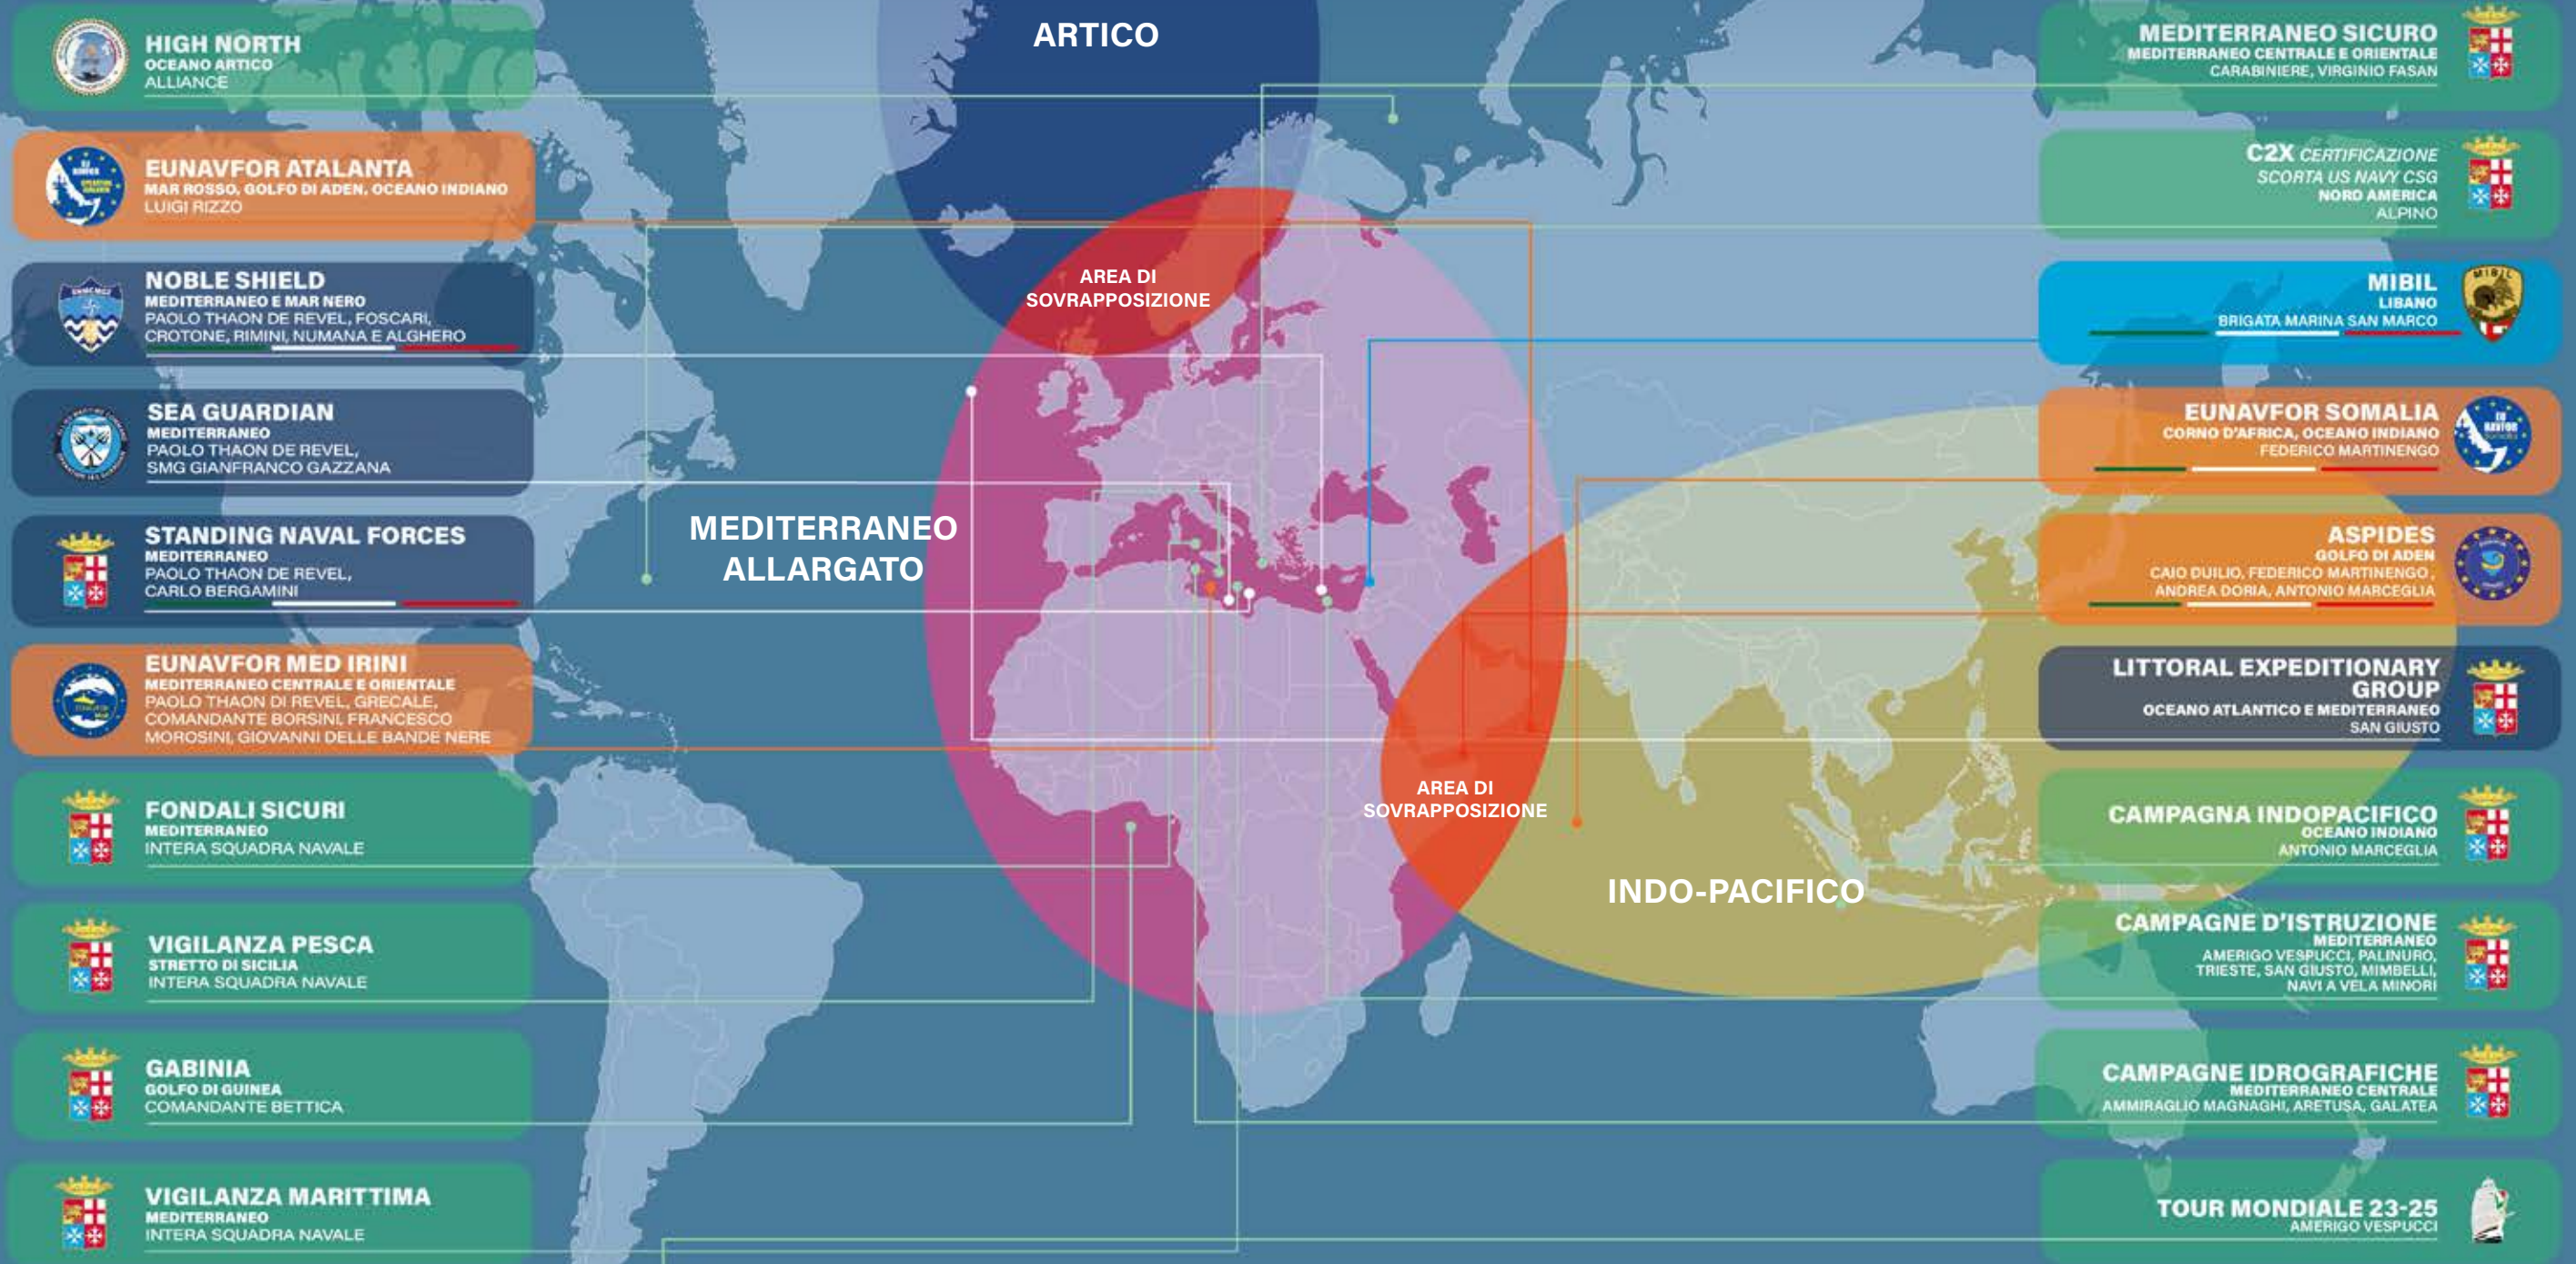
HIGH NORTH
OCEANO ARTICO
ALLIANCE

EUNAVFOR ATALANTA
MAR ROSSO, GOLFO DI ADEN, OCEANO INDIANO
LUIGI RIZZO

NOBLE SHIELD
MEDITERRANEO E MAR NERO
PAOLO THAON DE REVEL, FOSCARI, CROTONE, RIMINI, NUMANA E ALGHERO

SEA GUARDIAN
MEDITERRANEO
PAOLO THAON DE REVEL, SMG GIANFRANCO GAZZANA

STANDING NAVAL FORCES
MEDITERRANEO
PAOLO THAON DE REVEL, CARLO BERGAMINI

EUNAVFOR MED IRINI
MEDITERRANEO CENTRALE E ORIENTALE
PAOLO THAON DI REVEL, GRECALE, COMANDANTE BORSINI, FRANCESCO MOROSINI, GIOVANNI DELLE BANDE NERE

FONDALI SICURI
MEDITERRANEO
INTERA SQUADRA NAVALE

VIGILANZA PESCA
STRETTO DI SICILIA
INTERA SQUADRA NAVALE

GABINIA
GOLFO DI GUINEA
COMANDANTE BETTICA

VIGILANZA MARITTIMA
MEDITERRANEO
INTERA SQUADRA NAVALE

ARTICO

AREA DI SOVRAPPOSIZIONE

MEDITERRANEO ALLARGATO

AREA DI SOVRAPPOSIZIONE

INDO-PACIFICO

MEDITERRANEO SICURO
MEDITERRANEO CENTRALE E ORIENTALE
CARABINIERE, VIRGINIO FASAN

C2X CERTIFICAZIONE
SCORTA US NAVY CSG
NORD AMERICA
ALPINO

MIBIL
LIBANO
BRIGATA MARINA SAN MARCO

EUNAVFOR SOMALIA
CORNO D'AFRICA, OCEANO INDIANO
FEDERICO MARTINENGO

ASPIDES
GOLFO DI ADEN
CAIO DUILIO, FEDERICO MARTINENGO, ANDREA DORIA, ANTONIO MARCEGLIA

LITTORAL EXPEDITIONARY GROUP
OCEANO ATLANTICO E MEDITERRANEO
SAN GIUSTO

CAMPAGNA INDOPACIFICO
OCEANO INDIANO
ANTONIO MARCEGLIA

CAMPAGNE D'ISTRUZIONE
MEDITERRANEO
AMERIGO VESPUCCI, PALINURO, TRIESTE, SAN GIUSTO, MIMBELLI, NAVI A VELA MINORI

CAMPAGNE IDROGRAFICHE
MEDITERRANEO CENTRALE
AMMIRAGLIO MAGNAGHI, ARETUSA, GALATEA

TOUR MONDIALE 23-25
AMERIGO VESPUCCI